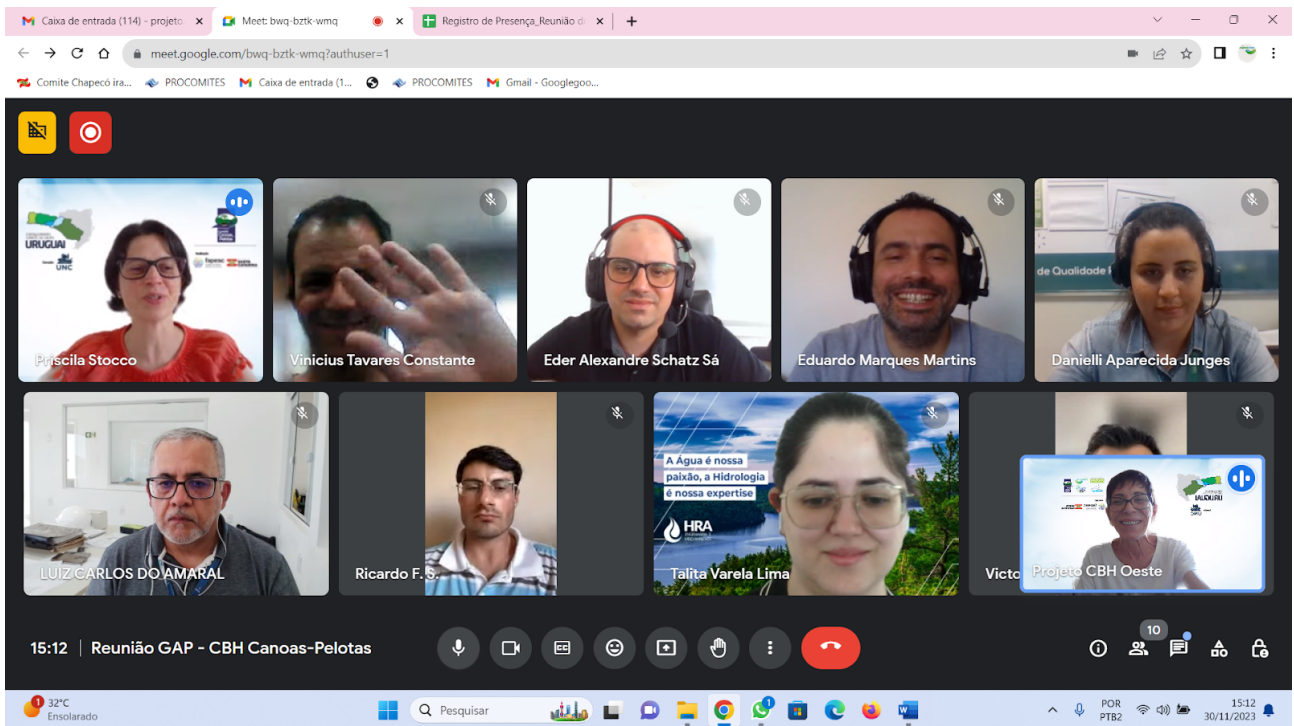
Caixa de entrada (114) - projeto
Meet: bwq-bztk-wmq
Registro de Presença_Reunião d

meet.google.com/bwq-bztk-wmq?authuser=1

Comite Chapecó ira...
PROCOMITES
Caixa de entrada (1...
PROCOMITES
Gmail - Googlegoo...

URUGUAI
UNC

Priscila Stocco
Vinicius Tavares Constante
Eder Alexandre Schatz Sá
Eduardo Marques Martins
de Qualidade
Danielli Aparecida Junges
LUIZ CARLOS DO AMARAL
Ricardo F. S.
A Água é nossa paixão, a Hidrologia é nossa expertise
HRA
Talita Varela Lima
Victo
Projeto CBH Oeste

15:12 | Reunião GAP - CBH Canoas-Pelotas

10

32°C
Ensolarado
Pesquisar
POR
PTB2
15:12
30/11/2023